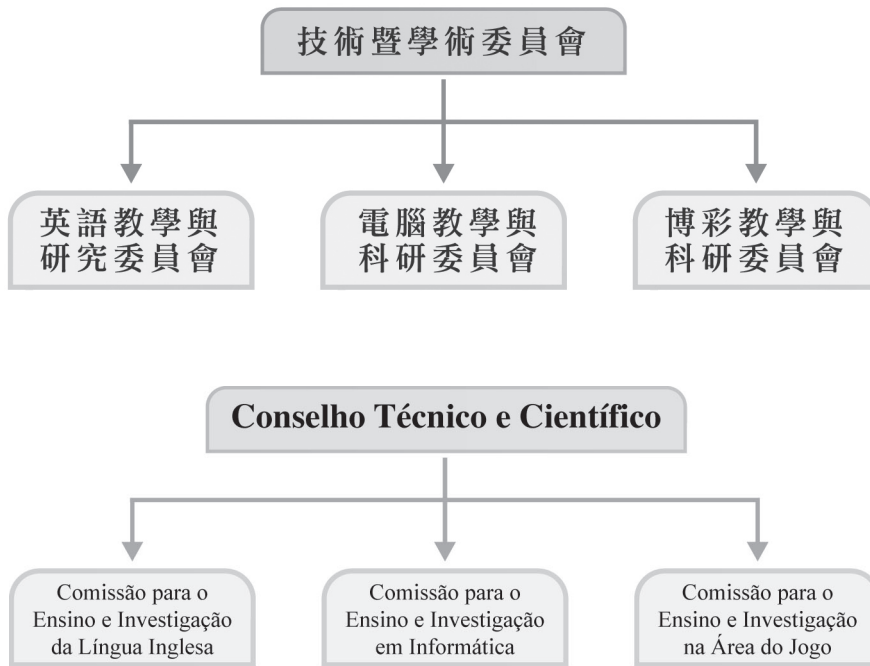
技術暨學術委員會

英語教學與研究委員會

電腦教學與科研委員會

博彩教學與科研委員會

Conselho Técnico e Científico

Comissão para o Ensino e Investigação da Língua Inglesa

Comissão para o Ensino e Investigação em Informática

Comissão para o Ensino e Investigação na Área do Jogo